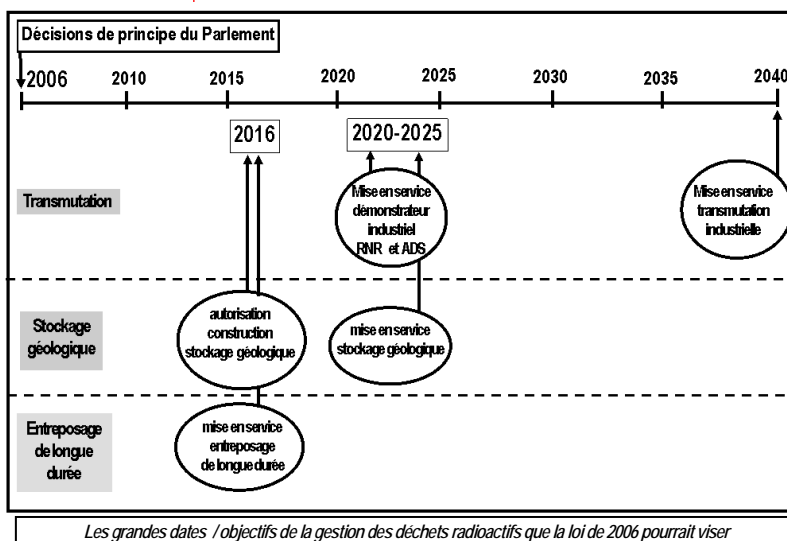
Décisions de principe du Parlement

2006
2010
2015
2020
2025
2030
2035
2040

2016

2020-2025

Transmutation

Mise en service démonstrateur industriel RNR et ADS

Mise en service transmutation industrielle

Stockage géologique

autorisation construction stockage géologique

mise en service stockage géologique

Entreposage de longue durée

mise en service entreposage de longue durée

Les grandes dates / objectifs de la gestion des déchets radioactifs que la loi de 2006 pourrait viser